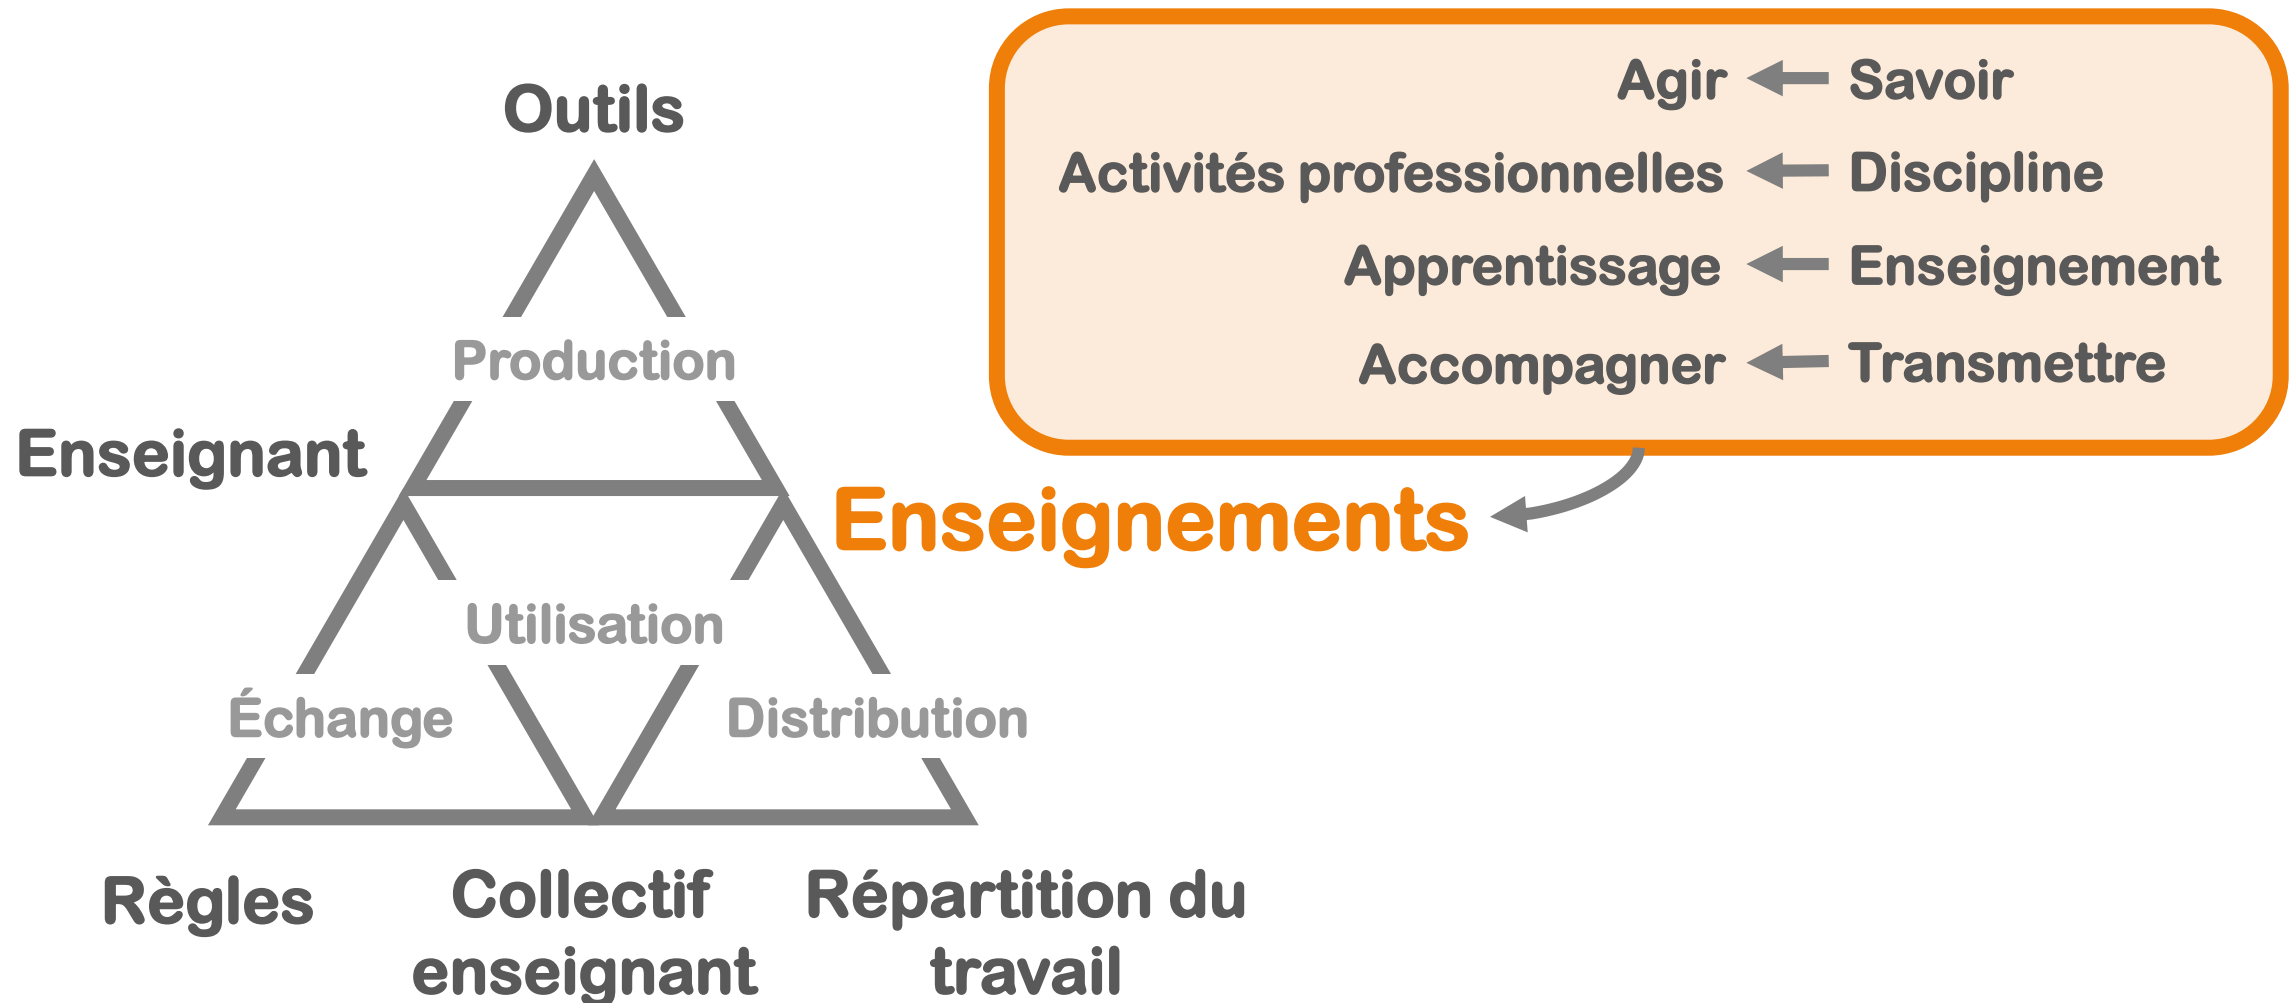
Outils

Production

Enseignant

Utilisation

Échange

Distribution

Règles

Collectif enseignant

Répartition du travail

Agir ← Savoir
Activités professionnelles ← Discipline
Apprentissage ← Enseignement
Accompagner ← Transmettre

Enseignements